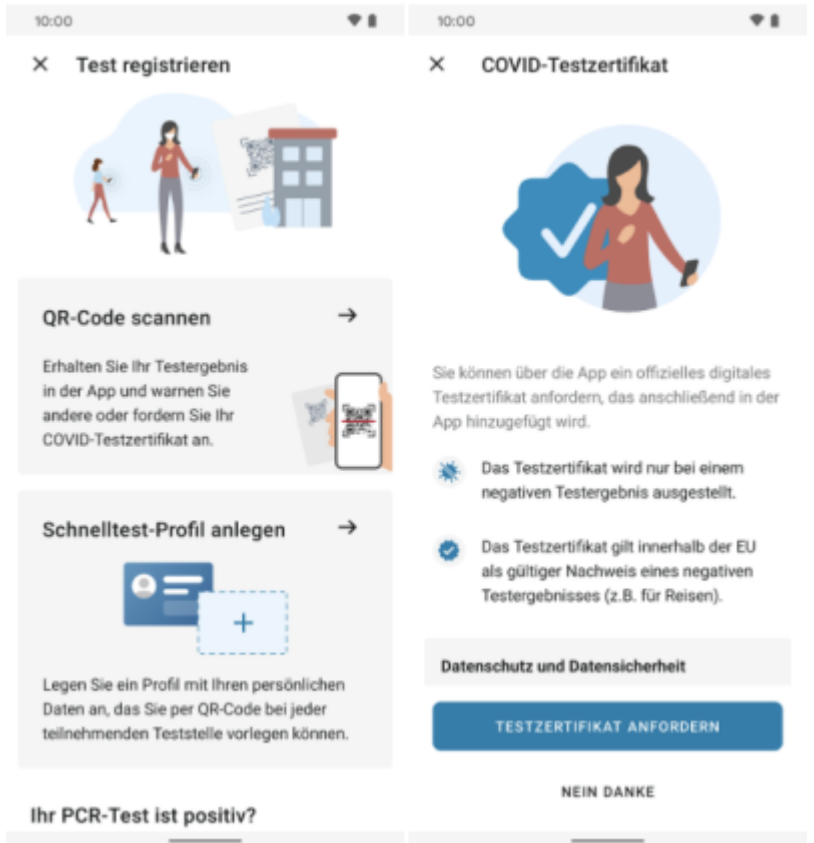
10:00

×  Test registrieren

QR-Code scannen →

Erhalten Sie Ihr Testergebnis in der App und warnen Sie andere oder fordern Sie Ihr COVID-Testzertifikat an.

Schnelltest-Profil anlegen →

+

Legen Sie ein Profil mit Ihren persönlichen Daten an, das Sie per QR-Code bei jeder teilnehmenden Teststelle vorlegen können.

Ihr PCR-Test ist positiv?

10:00

×  COVID-Testzertifikat

Sie können über die App ein offizielles digitales Testzertifikat anfordern, das anschließend in der App hinzugefügt wird.

Das Testzertifikat wird nur bei einem negativen Testergebnis ausgestellt.

Das Testzertifikat gilt innerhalb der EU als gültiger Nachweis eines negativen Testergebnisses (z.B. für Reisen).

Datenschutz und Datensicherheit

TESTZERTIFIKAT ANFORDERN

NEIN DANKE